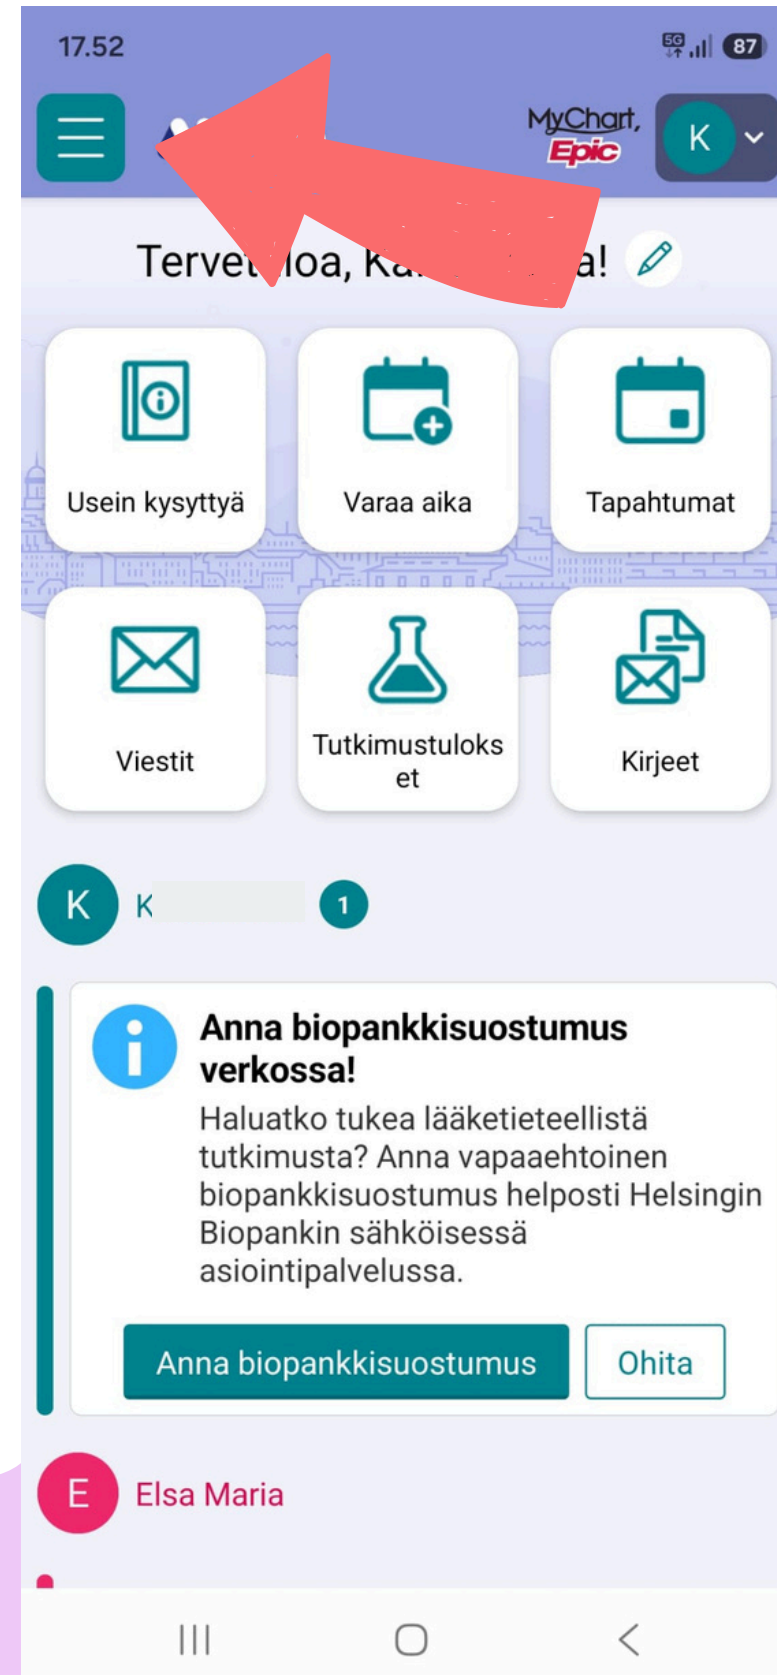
17.52
87

MyChart, Epic
K

Terve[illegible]loa, Ka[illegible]a!

Usein kysyttyä
Varaa aika
Tapahtumat
Viestit
Tutkimustulokset
Kirjeet

K
K
1

Anna biopankkisuostumus verkossa!
Haluatko tukea lääketieteellistä tutkimusta? Anna vapaaehtoinen biopankkisuostumus helposti Helsingin Biopankin sähköisessä asiointipalvelussa.

Anna biopankkisuostumus
Ohita

E
Elsa Maria